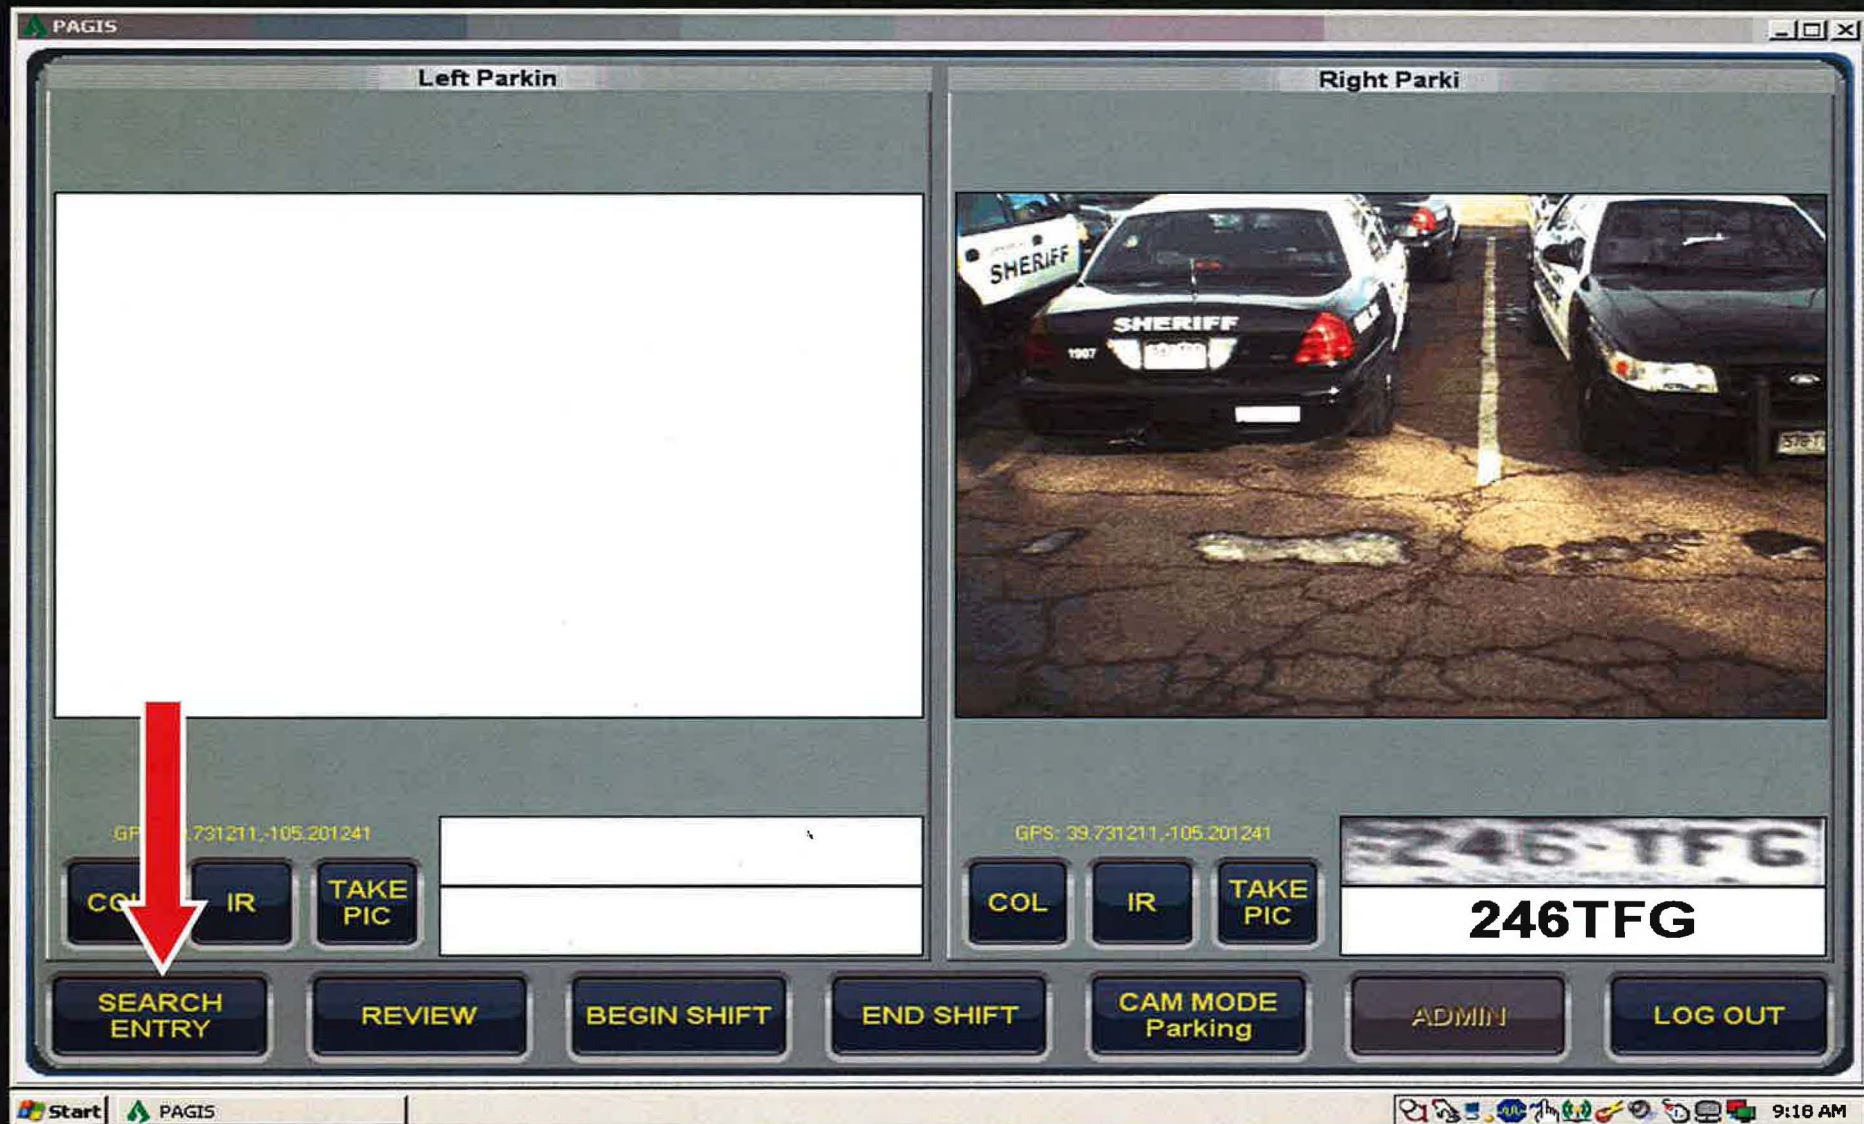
PAGIS

Left Parkin

Right Parki

SHERIFF

SHERIFF

GP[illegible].731211,-105.201241

CO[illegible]

IR

TAKE PIC

GPS: 39.731211,-105.201241

COL

IR

TAKE PIC

246-TFG

246TFG

SEARCH ENTRY

REVIEW

BEGIN SHIFT

END SHIFT

CAM MODE Parking

ADMIN

LOG OUT

Start

PAGIS

9:18 AM